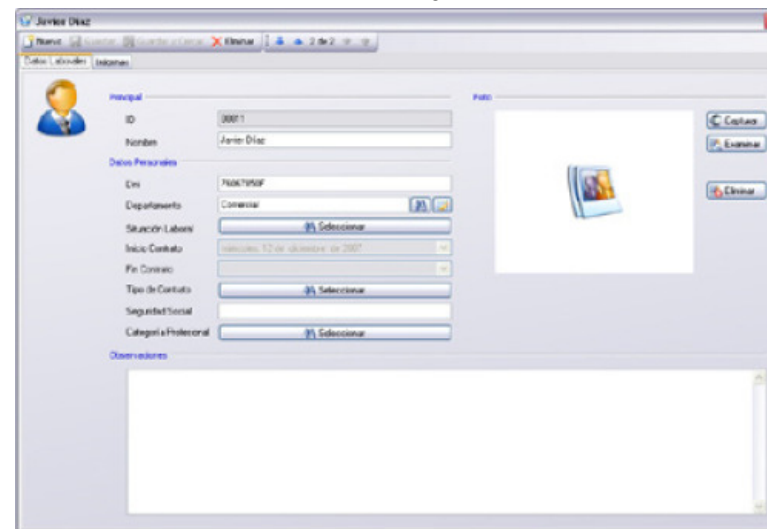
Javier Díaz

Nuevo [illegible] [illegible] Eliminar 2 de 2

Datos Laborales Informes

Principal

ID 00011

Nombre Javier Díaz

Datos Personales

Dni 76067950F

Departamento Comercial

Situación Laboral Seleccionar

Inicio Contrato miércoles, 12 de diciembre de 2007

Fin Contrato

Tipo de Contrato Seleccionar

Seguridad Social

Categoría Profesional Seleccionar

Observaciones

Foto

Capturar

Examinar

Eliminar